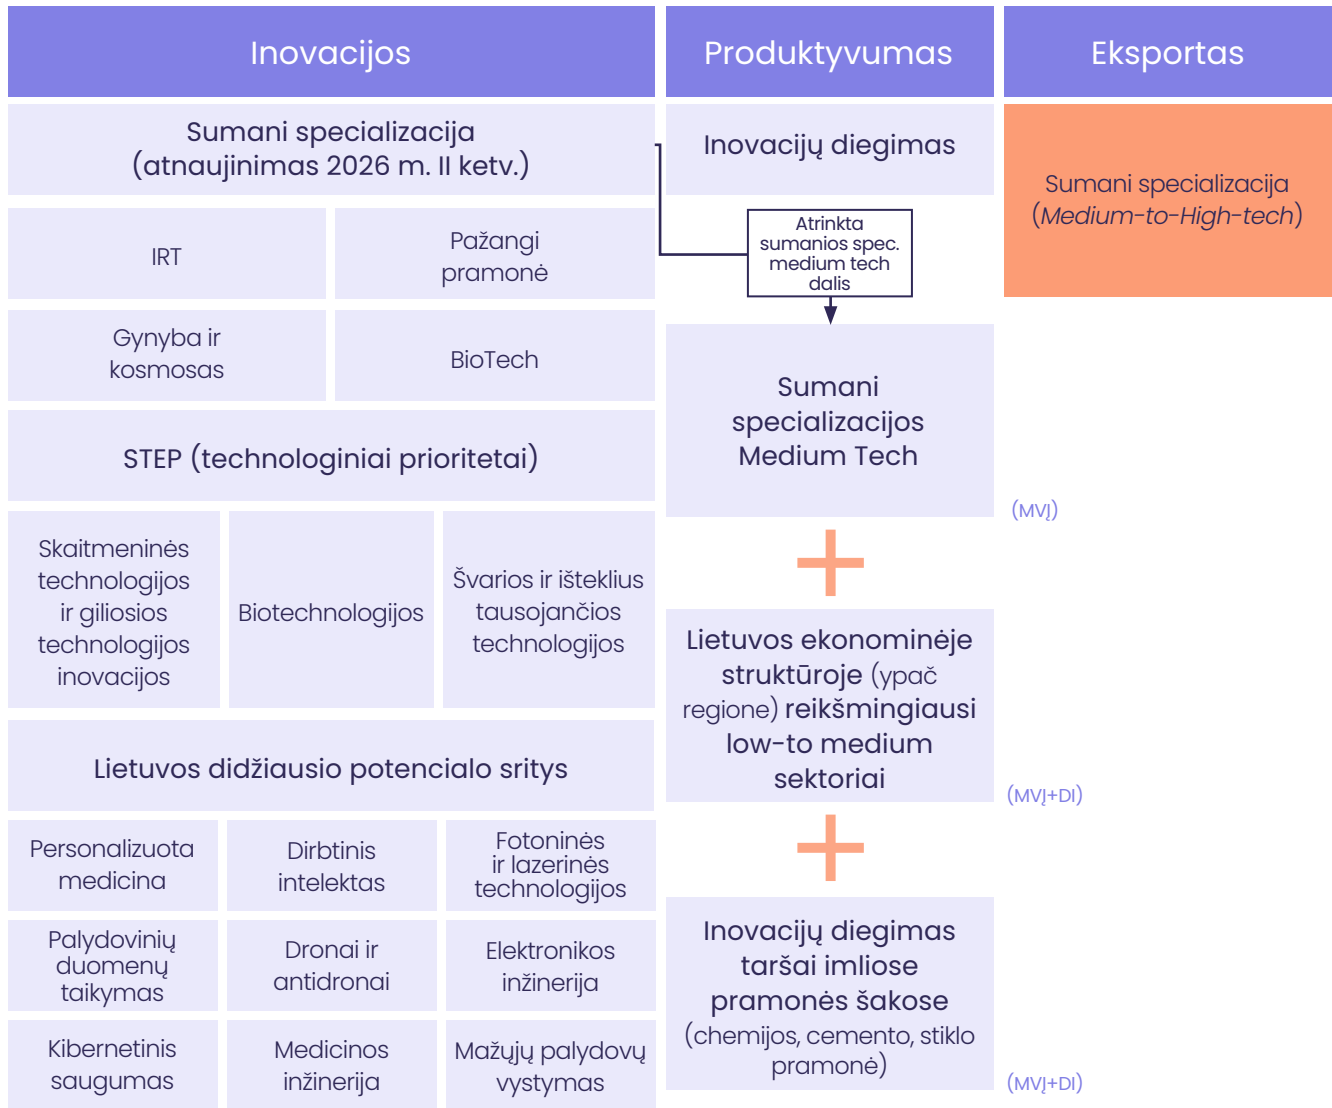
Inovacijos

Produktyvumas

Eksportas

Sumani specializacija (atnaujinimas 2026 m. II ketv.)

Inovacijų diegimas

Sumani specializacija (*Medium-to-High-tech*)

IRT

Pažangi pramonė

Atrinkta sumanios spec. medium tech dalis

Gynyba ir kosmosas

BioTech

Sumani specializacijos Medium Tech

STEP (technologiniai prioritetai)

(MVĮ)

Skaitmeninės technologijos ir giliosios technologijos inovacijos

Biotechnologijos

Švarios ir išteklius tausojančios technologijos

Lietuvos ekonominėje struktūroje (ypač regione) reikšmingiausi low-to medium sektoriai

Lietuvos didžiausio potencialo sritys

(MVĮ+DI)

Personalizuota medicina

Dirbtinis intelektas

Fotoninės ir lazerinės technologijos

Palydovinių duomenų taikymas

Dronai ir antidronai

Elektronikos inžinerija

Inovacijų diegimas taršai imliose pramonės šakose (chemijos, cemento, stiklo pramonė)

Kibernetinis saugumas

Medicinos inžinerija

Mažųjų palydovų vystymas

(MVĮ+DI)